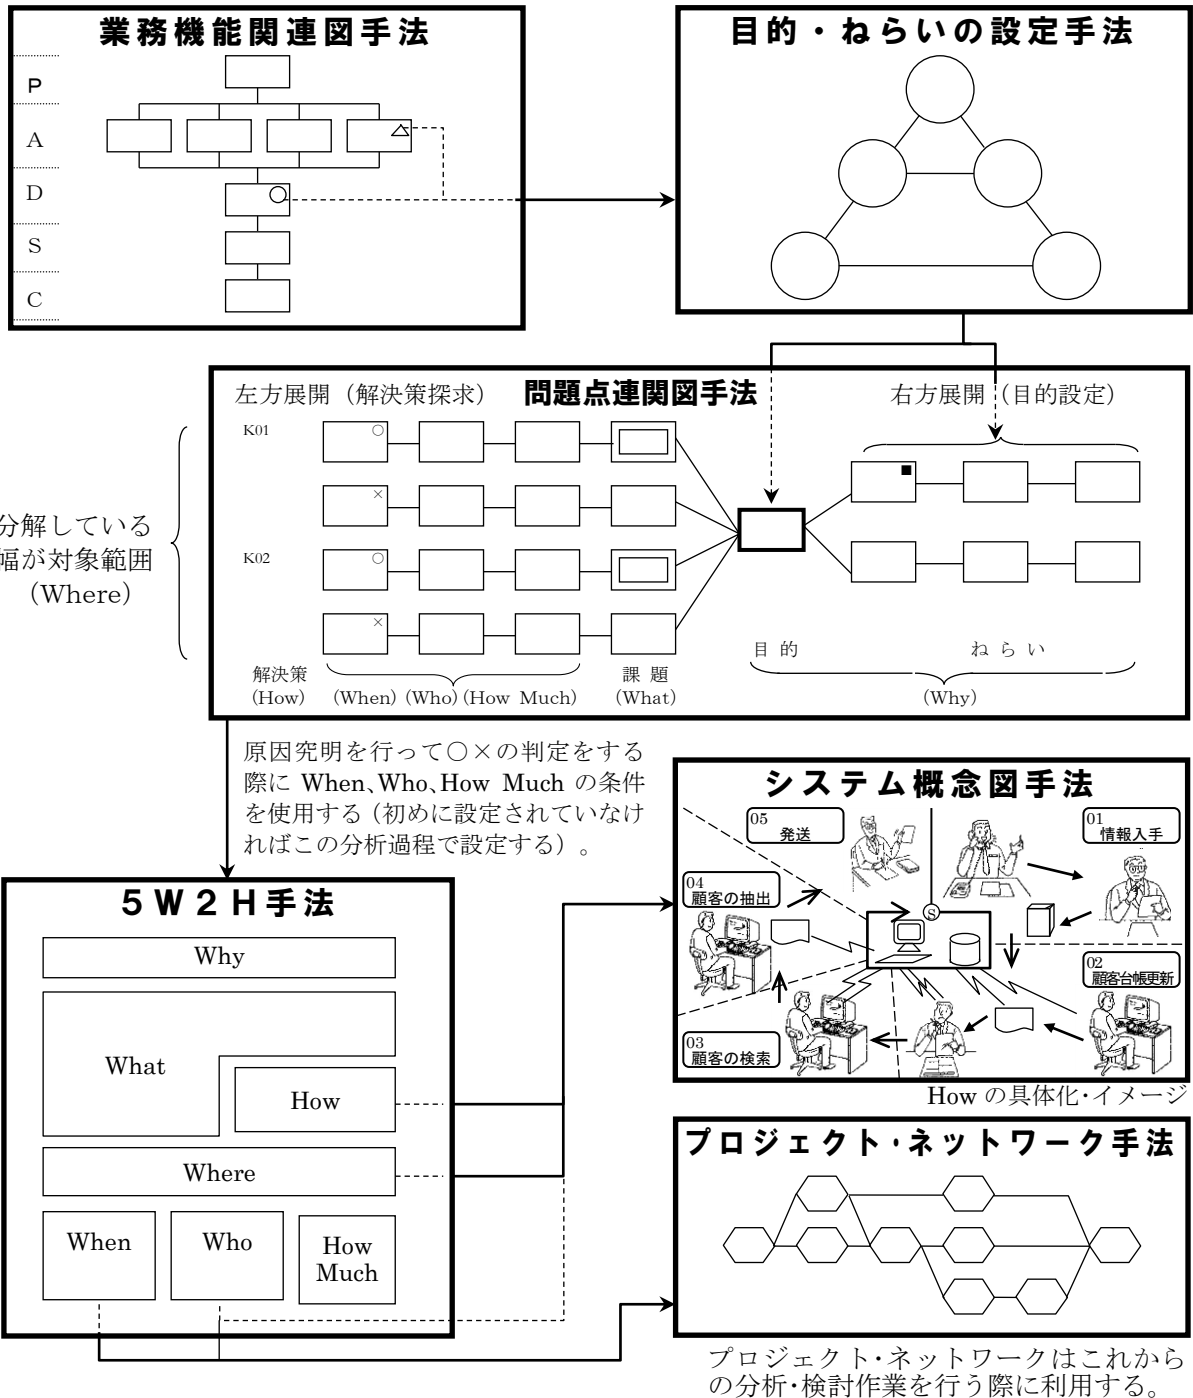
業務機能関連図手法

P
A
D
S
C

目的・ねらいの設定手法

左方展開（解決策探求）
問題点連関図手法
右方展開（目的設定）

K01
K02

分解している
幅が対象範囲
（Where）

解決策
（How）
（When）（Who）（How Much）
課題
（What）
目的
ねらい
（Why）

原因究明を行って○×の判定をする際に When、Who、How Much の条件を使用する（初めに設定されていなければこの分析過程で設定する）。

5W2H手法

Why
What
How
Where
When
Who
How Much

システム概念図手法

05 発送
01 情報入手
04 顧客の抽出
02 顧客台帳更新
03 顧客の検索
S

How の具体化･イメージ

プロジェクト･ネットワーク手法

プロジェクト･ネットワークはこれからの分析･検討作業を行う際に利用する。